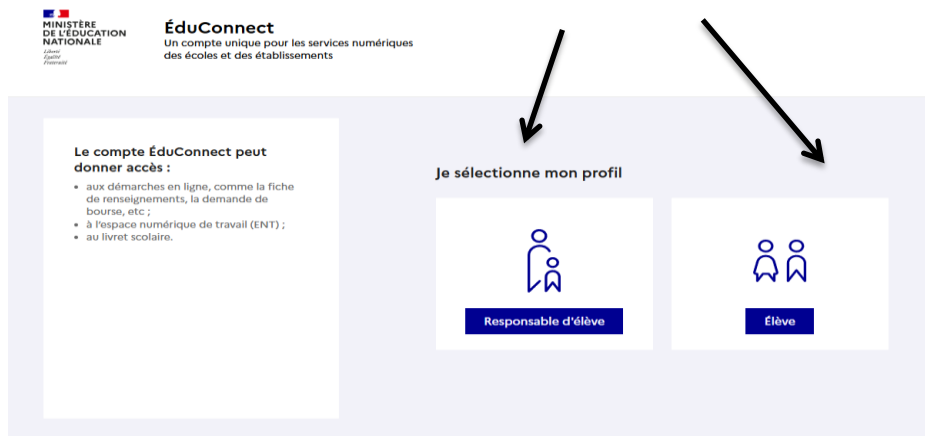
MINISTÈRE
DE L'ÉDUCATION
NATIONALE
Liberté
Égalité
Fraternité

ÉduConnect
Un compte unique pour les services numériques des écoles et des établissements

Le compte ÉduConnect peut donner accès :

- aux démarches en ligne, comme la fiche de renseignements, la demande de bourse, etc ;
- à l'espace numérique de travail (ENT) ;
- au livret scolaire.

Je sélectionne mon profil

Responsable d'élève

Élève